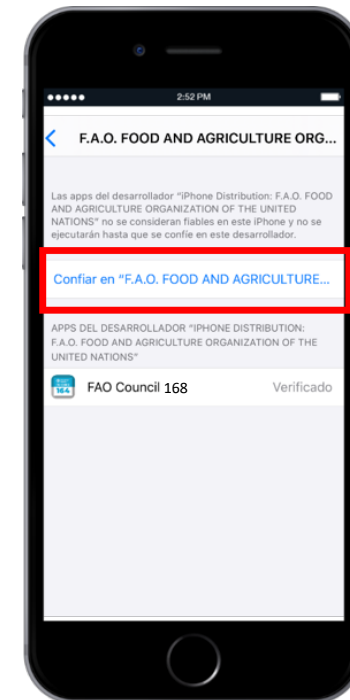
2:52 PM

F.A.O. FOOD AND AGRICULTURE ORG...

Las apps del desarrollador "iPhone Distribution: F.A.O. FOOD AND AGRICULTURE ORGANIZATION OF THE UNITED NATIONS" no se consideran fiables en este iPhone y no se ejecutarán hasta que se confíe en este desarrollador.

Confiar en "F.A.O. FOOD AND AGRICULTURE...

APPS DEL DESARROLLADOR "IPHONE DISTRIBUTION: F.A.O. FOOD AND AGRICULTURE ORGANIZATION OF THE UNITED NATIONS"

164

FAO Council 168

Verificado